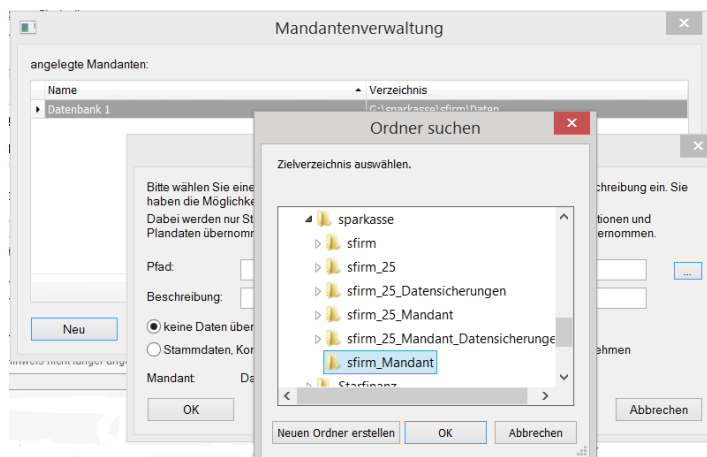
Mandantenverwaltung

angelegte Mandanten:

| Name | Verzeichnis |
|---|---|
| Datenbank 1 | C:\sparkasse\sfirm\Daten |

Neu

Bitte wählen Sie eine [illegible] haben die Möglichke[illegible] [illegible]schreibung ein. Sie

Dabei werden nur St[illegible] Plandaten übernomm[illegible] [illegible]tionen und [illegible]ernommen.

Pfad:

Beschreibung:

keine Daten über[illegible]

Stammdaten, Kon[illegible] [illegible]ehmen

Mandant: Da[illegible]

OK

Abbrechen

Ordner suchen

Zielverzeichnis auswählen.

sparkasse
sfirm
sfirm_25
sfirm_25_Datensicherungen
sfirm_25_Mandant
sfirm_25_Mandant_Datensicherunge
sfirm_Mandant
Starfinanz

Neuen Ordner erstellen
OK
Abbrechen